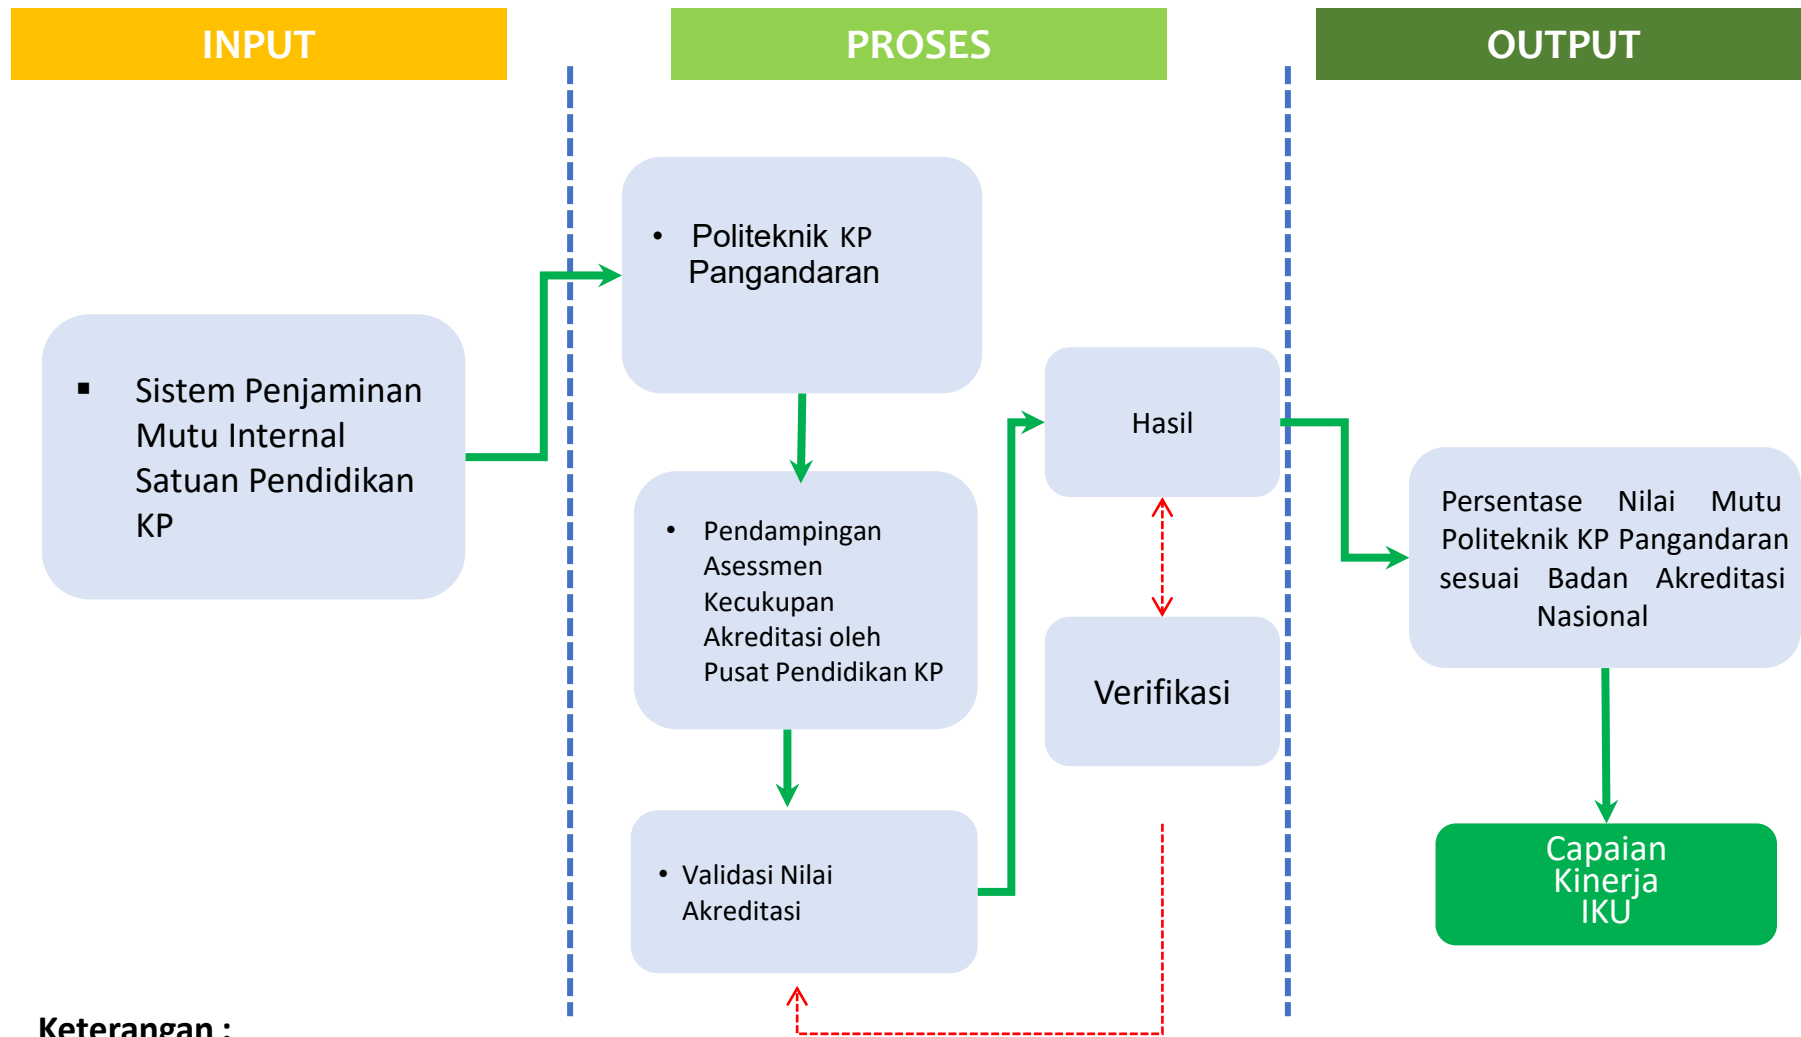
INPUT

PROSES

OUTPUT

▪ Sistem Penjaminan Mutu Internal Satuan Pendidikan KP

• Politeknik KP Pangandaran

• Pendampingan Asessmen Kecukupan Akreditasi oleh Pusat Pendidikan KP

• Validasi Nilai Akreditasi

Hasil

Verifikasi

Persentase Nilai Mutu Politeknik KP Pangandaran sesuai Badan Akreditasi Nasional

Capaian Kinerja IKU

Keterangan :